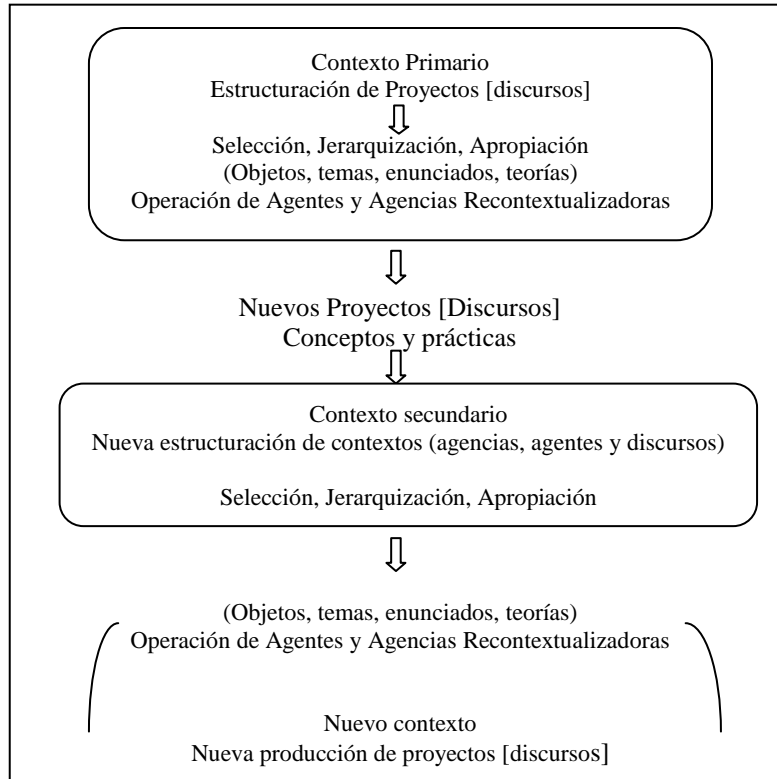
Contexto Primario
Estructuración de Proyectos [discursos]

Selección, Jerarquización, Apropiación
(Objetos, temas, enunciados, teorías)
Operación de Agentes y Agencias Recontextualizadoras

Nuevos Proyectos [Discursos]
Conceptos y prácticas

Contexto secundario
Nueva estructuración de contextos (agencias, agentes y discursos)

Selección, Jerarquización, Apropiación

(Objetos, temas, enunciados, teorías)
Operación de Agentes y Agencias Recontextualizadoras

Nuevo contexto
Nueva producción de proyectos [discursos]